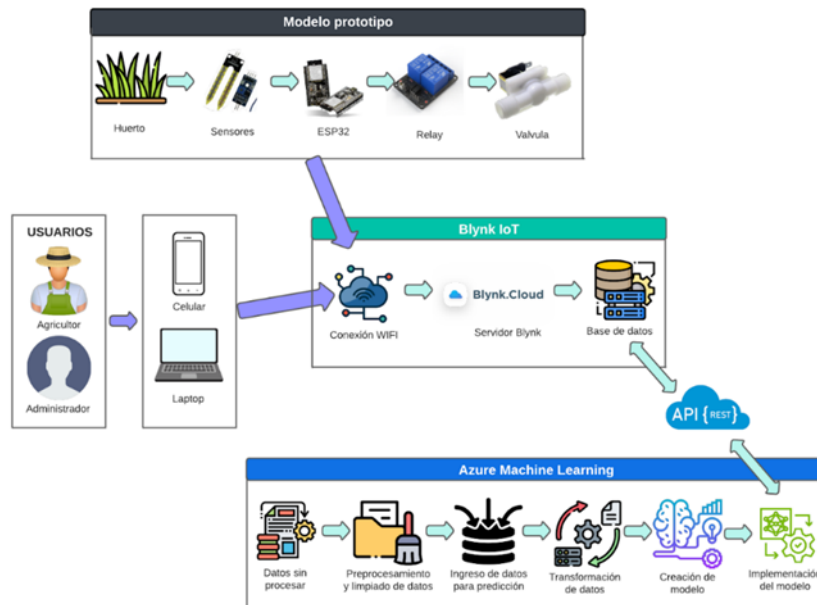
Modelo prototipo

Huerto

Sensores

ESP32

Relay

Valvula

USUARIOS

Agricultor

Administrador

Celular

Laptop

Blynk IoT

Conexión WIFI

Blynk.Cloud

Servidor Blynk

Base de datos

API {REST}

Azure Machine Learning

Datos sin procesar

Preprocesamiento y limpiado de datos

Ingreso de datos para predicción

Transformación de datos

Creación de modelo

Implementación del modelo